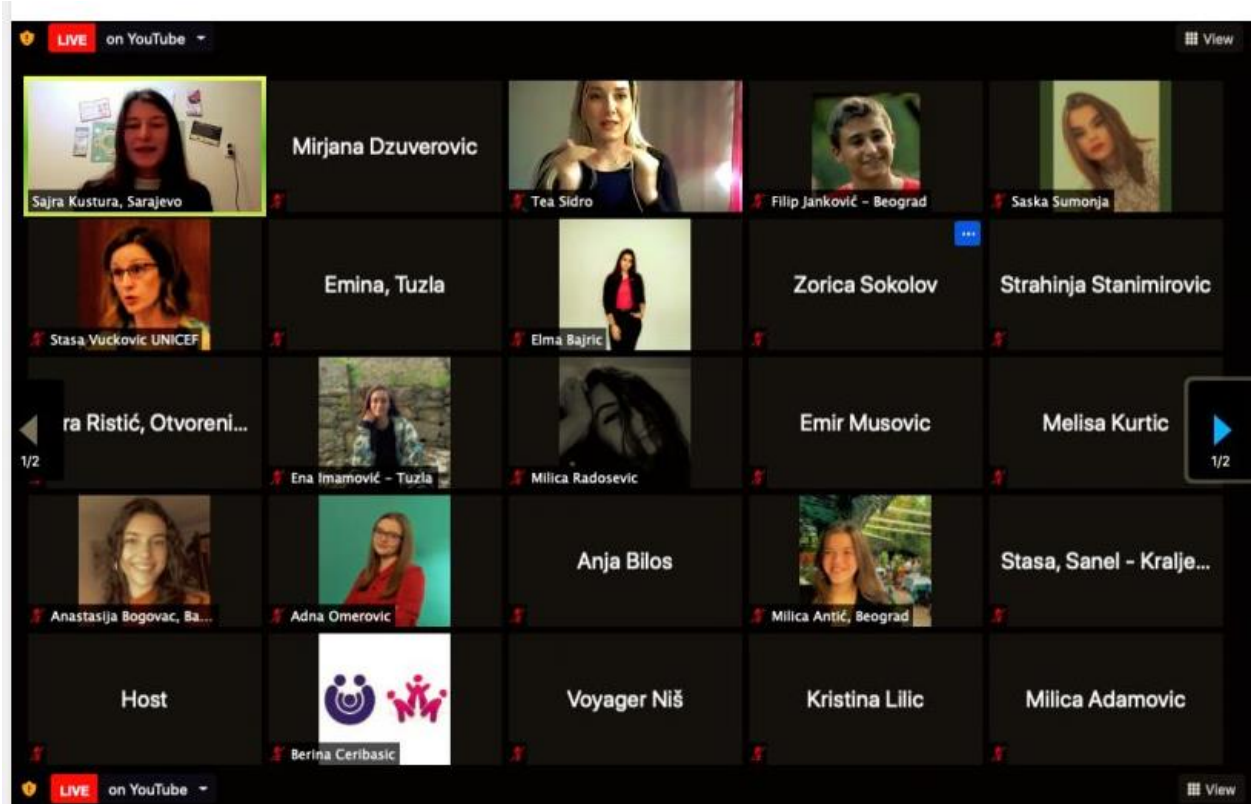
LIVE on YouTube

View

Sajra Kustura, Sarajevo

Mirjana Dzuverovic

Tea Sidro

Filip Janković - Beograd

Saska Sumonja

Stasa Vuckovic UNICEF

Emina, Tuzla

Elma Bajric

Zorica Sokolov

Strahinja Stanimirovic

1/2

ra Ristić, Otvoreni...

Ena Imamović - Tuzla

Milica Radosevic

Emir Musovic

Melisa Kurtic

1/2

Anastasija Bogovac, Ba...

Adna Omerovic

Anja Bilos

Milica Antić, Beograd

Stasa, Sanel - Kralje...

Host

Berina Ceribasic

Voyager Niš

Kristina Lilic

Milica Adamovic

LIVE on YouTube

View